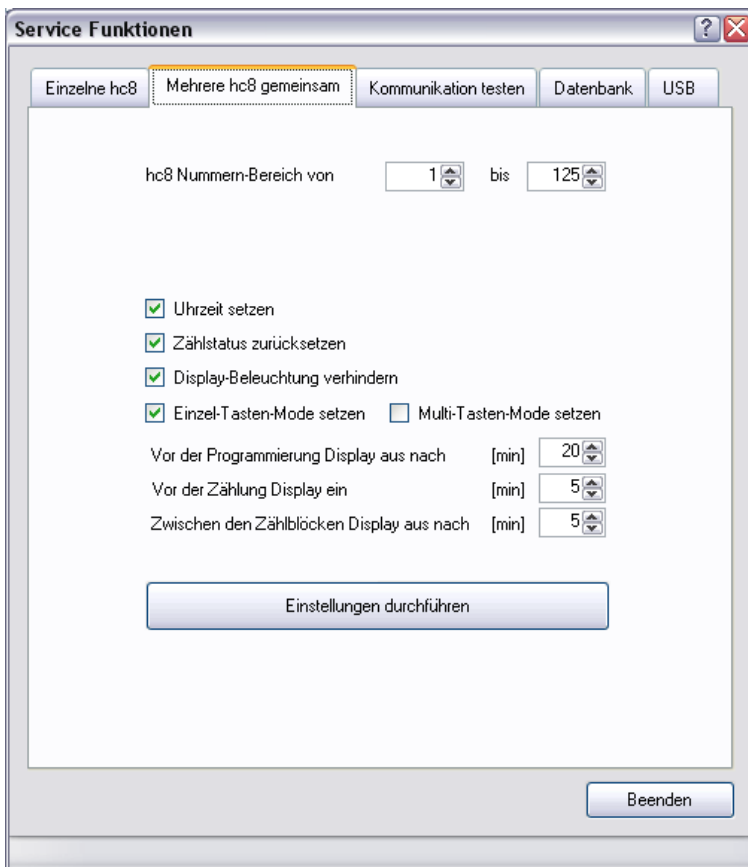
Service Funktionen

?

Einzelne hc8 | Mehrere hc8 gemeinsam | Kommunikation testen | Datenbank | USB

hc8 Nummern-Bereich von 1 bis 125

Uhrzeit setzen

Zählstatus zurücksetzen

Display-Beleuchtung verhindern

Einzel-Tasten-Mode setzen Multi-Tasten-Mode setzen

Vor der Programmierung Display aus nach [min] 20

Vor der Zählung Display ein [min] 5

Zwischen den Zählblöcken Display aus nach [min] 5

Einstellungen durchführen

Beenden